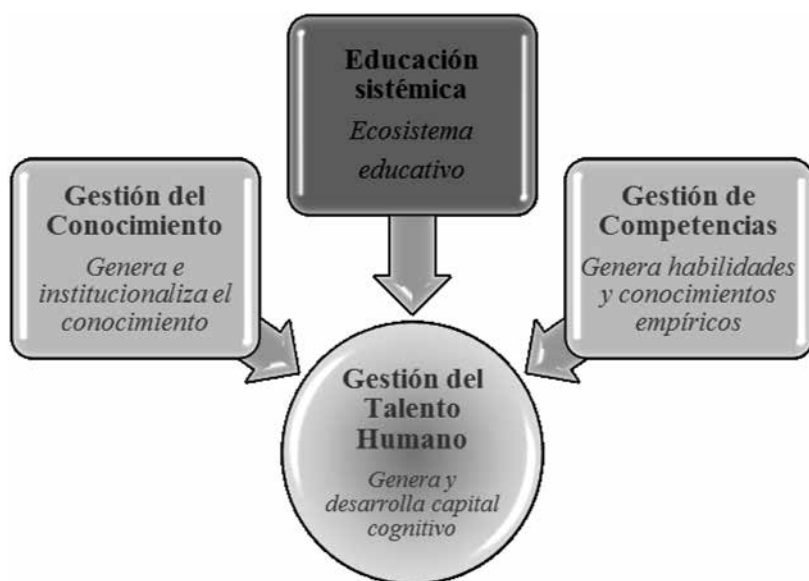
Educación sistémica
Ecosistema educativo

Gestión del Conocimiento
Genera e institucionaliza el conocimiento

Gestión de Competencias
Genera habilidades y conocimientos empíricos

Gestión del Talento Humano
Genera y desarrolla capital cognitivo